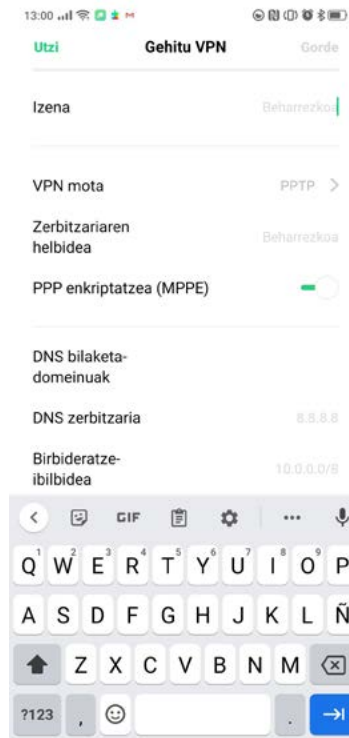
13:00

Utzi
Gehitu VPN
Gorde

Izena
Beharrezkoa

VPN mota
PPTP >

Zerbitzariaren helbidea
Beharrezkoa

PPP enkriptatzea (MPPE)

DNS bilaketa-domeinuak

DNS zerbitzaria
8.8.8.8

Birbideratze-ibilbidea
10.0.0.0/8

GIF

Q W E R T Y U I O P
A S D F G H J K L Ñ
Z X C V B N M
?123 ,